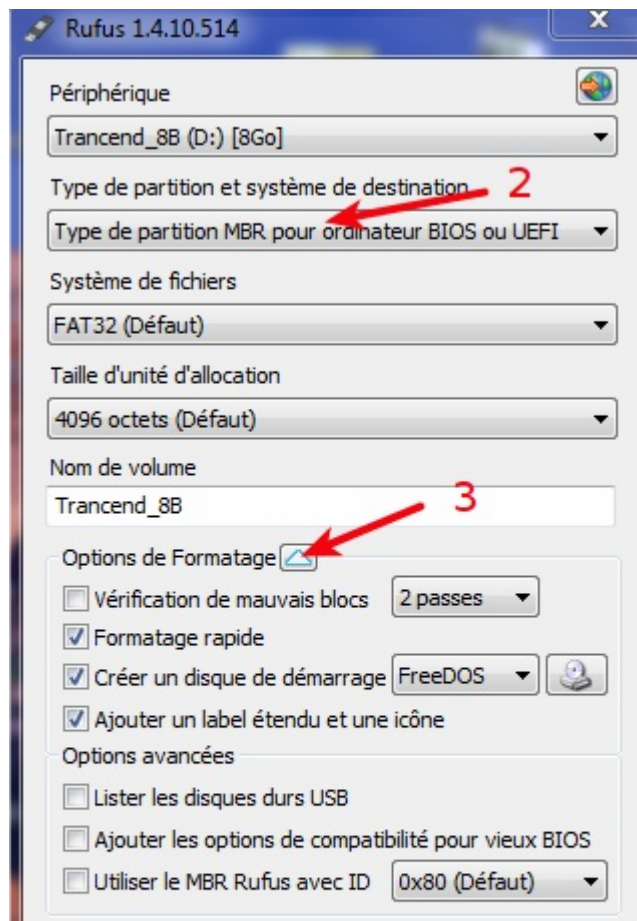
Rufus 1.4.10.514

Périphérique

Trancend_8B (D:) [8Go]

Type de partition et système de destination 2

Type de partition MBR pour ordinateur BIOS ou UEFI

Système de fichiers

FAT32 (Défaut)

Taille d'unité d'allocation

4096 octets (Défaut)

Nom de volume

Trancend_8B

3

Options de Formatage

Vérification de mauvais blocs 2 passes

Formatage rapide

Créer un disque de démarrage FreeDOS

Ajouter un label étendu et une icône

Options avancées

Lister les disques durs USB

Ajouter les options de compatibilité pour vieux BIOS

Utiliser le MBR Rufus avec ID 0x80 (Défaut)